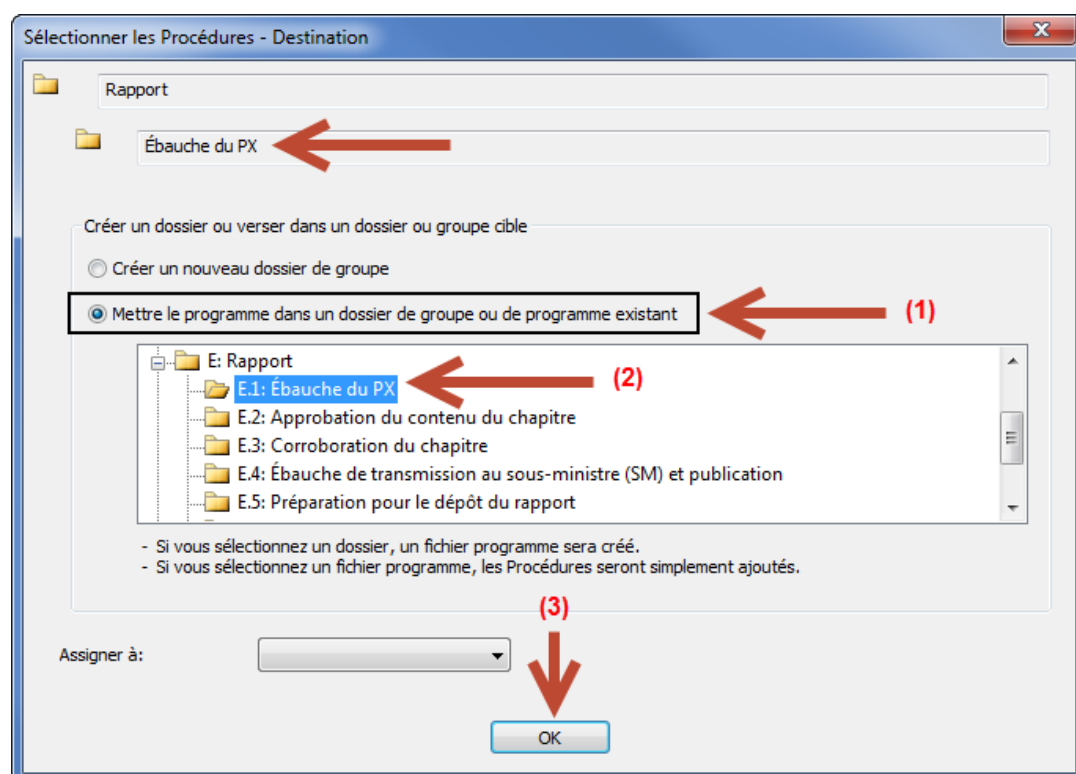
Sélectionner les Procédures - Destination

Rapport

Ébauche du PX

Créer un dossier ou verser dans un dossier ou groupe cible

Créer un nouveau dossier de groupe

Mettre le programme dans un dossier de groupe ou de programme existant

(1)

E: Rapport
E.1: Ébauche du PX
(2)
E.2: Approbation du contenu du chapitre
E.3: Corroboration du chapitre
E.4: Ébauche de transmission au sous-ministre (SM) et publication
E.5: Préparation pour le dépôt du rapport

- Si vous sélectionnez un dossier, un fichier programme sera créé.
- Si vous sélectionnez un fichier programme, les Procédures seront simplement ajoutés.

(3)

Assigner à:

OK